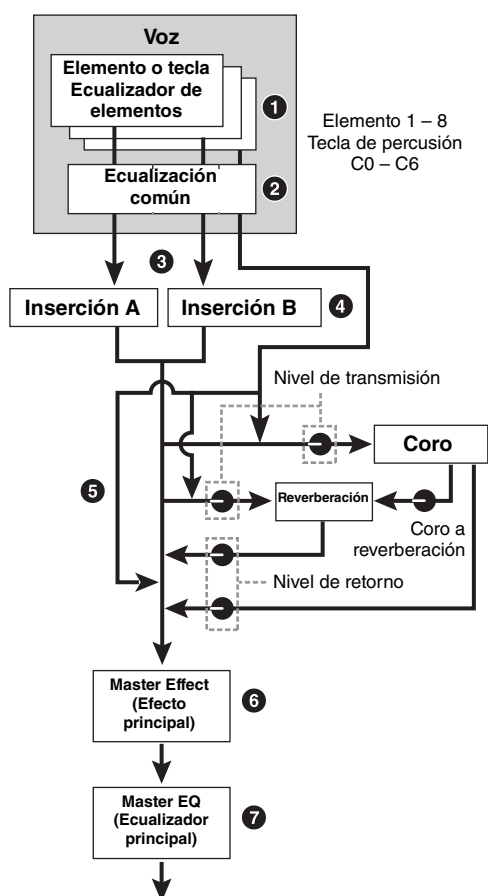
Voz

Elemento o tecla Ecualizador de elementos

1

Elemento 1 – 8
Tecla de percusión
C0 – C6

Ecualización común

2

3

Inserción A

Inserción B

4

Nivel de transmisión

Coro

5

Reverberación

Coro a reverberación

Nivel de retorno

Master Effect (Efecto principal)

6

Master EQ (Ecualizador principal)

7